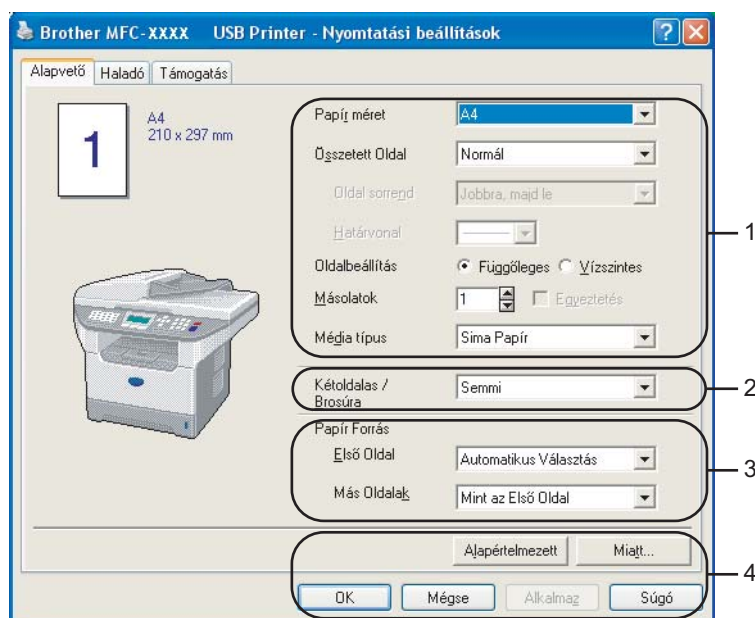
Brother MFC-XXXX USB Printer - Nyomtatási beállítások

Alapvető | Haladó | Támogatás

A4
210 x 297 mm

1

Papír méret | A4
Összetett Oldal | Normál
Oldal sorrend | Jobbra, majd le
Határvonal |
Oldalbeállítás | Függőleges | Vízszintes
Másolatok | 1 | Egyeztetés
Média típus | Sima Papír

Kétoldalas / Brosúra | Semmi

Papír Forrás
Első Oldal | Automatikus Választás
Más Oldalak | Mint az Első Oldal

Alapértelmezett | Miatt...

OK | Mégse | Alkalmaz | Súgó

1
2
3
4